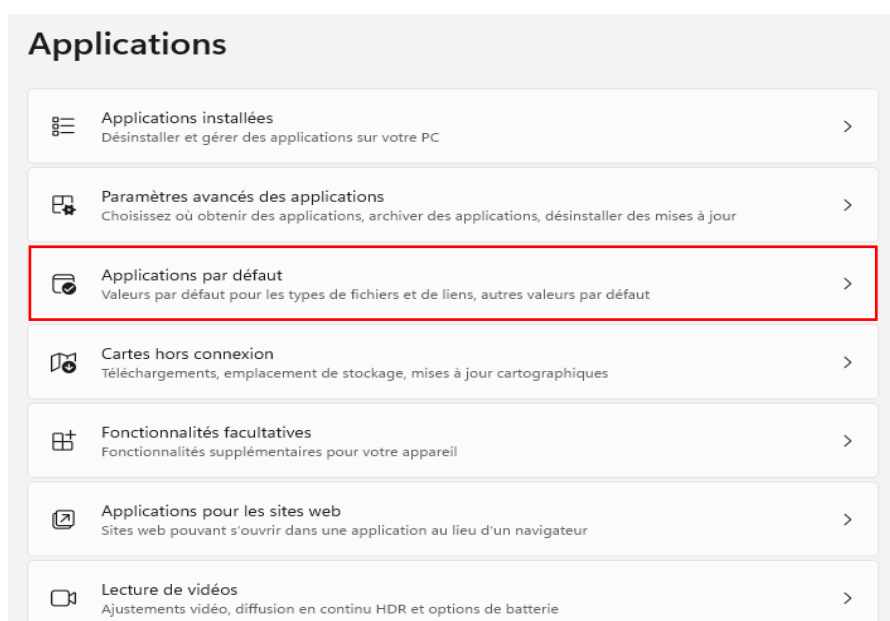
Applications

Applications installées
Désinstaller et gérer des applications sur votre PC

Paramètres avancés des applications
Choisissez où obtenir des applications, archiver des applications, désinstaller des mises à jour

Applications par défaut
Valeurs par défaut pour les types de fichiers et de liens, autres valeurs par défaut

Cartes hors connexion
Téléchargements, emplacement de stockage, mises à jour cartographiques

Fonctionnalités facultatives
Fonctionnalités supplémentaires pour votre appareil

Applications pour les sites web
Sites web pouvant s'ouvrir dans une application au lieu d'un navigateur

Lecture de vidéos
Ajustements vidéo, diffusion en continu HDR et options de batterie